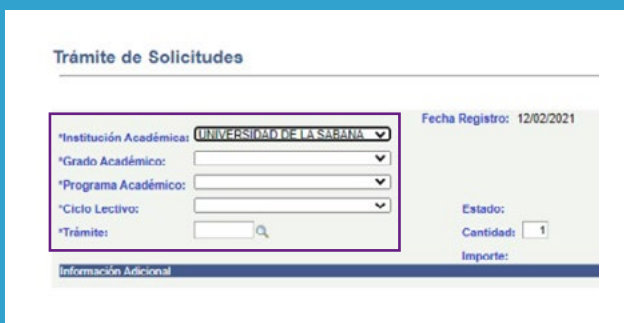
Trámite de Solicitudes

*Institución Académica: UNIVERSIDAD DE LA SABANA
*Grado Académico:
*Programa Académico:
*Ciclo Lectivo:
*Trámite:

Fecha Registro: 12/02/2021

Estado:
Cantidad: 1
Importe:

Información Adicional